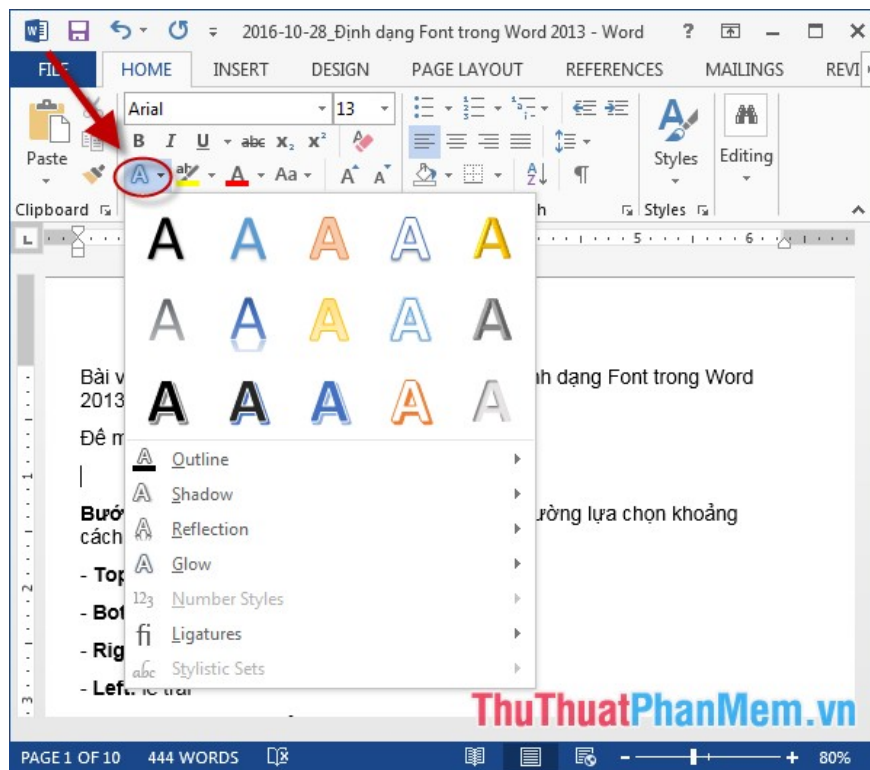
2016-10-28_Định dạng Font trong Word 2013 - Word ? — ✕

FILE HOME INSERT DESIGN PAGE LAYOUT REFERENCES MAILINGS REVI

Arial 13

Paste B I U abc $x_2$ $x^2$

Aa A A ¶

Styles Editing

Clipboard Styles

Bài v nh dạng Font trong Word 2013

Đề m

Bướ ường lựa chọn khoảng cách

- Top

- Bot

- Rig

- Left: lề trái

A Outline

A Shadow

A Reflection

A Glow

123 Number Styles

fi Ligatures

abc Stylistic Sets

ThuThuatPhanMem.vn

PAGE 1 OF 10 444 WORDS 80%